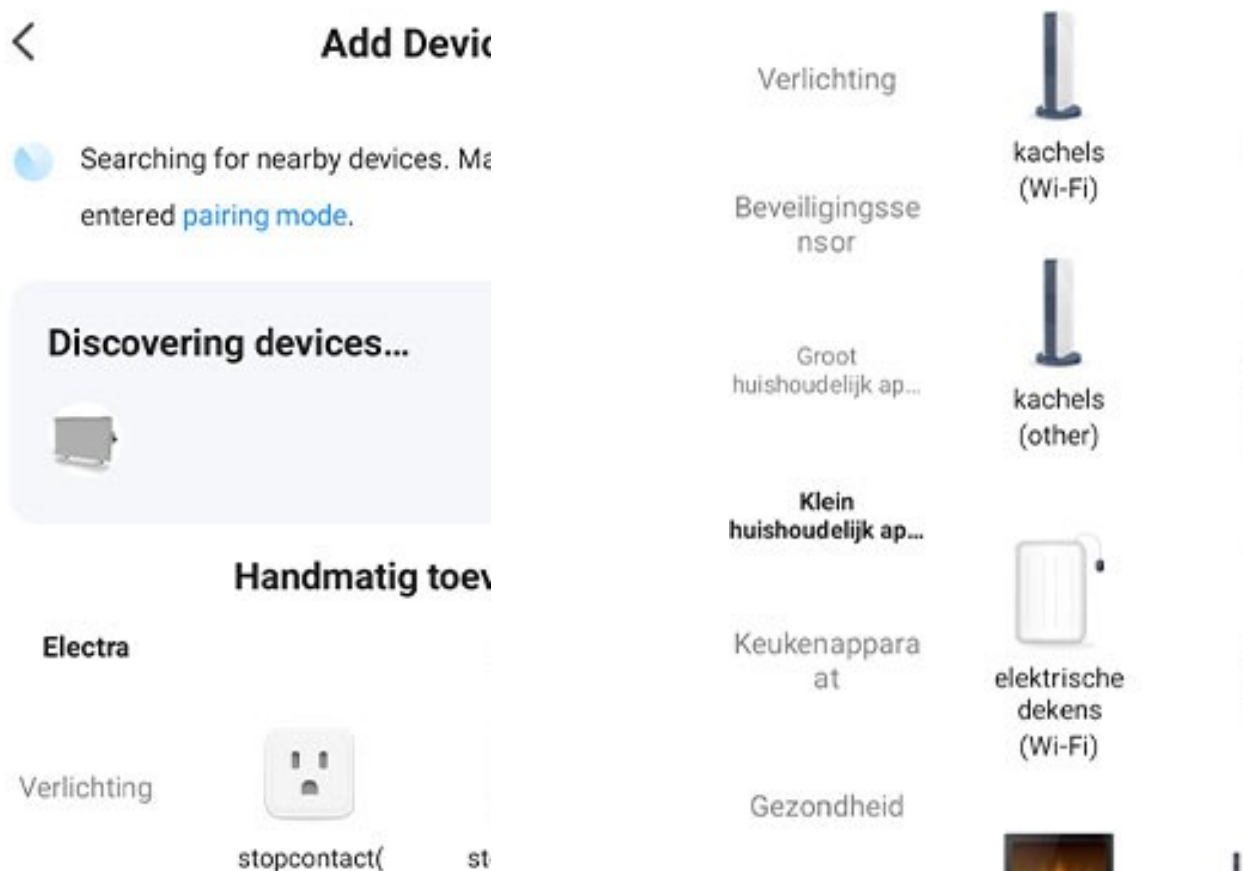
<

Add Devic

Searching for nearby devices. Ma entered pairing mode.

Discovering devices...

Handmatig toev

Electra

Verlichting

stopcontact(

st

Verlichting

Beveiligingssensor

Groot huishoudelijk ap...

Klein huishoudelijk ap...

Keukenapparaat

Gezondheid

kachels (Wi-Fi)

kachels (other)

elektrische dekens (Wi-Fi)